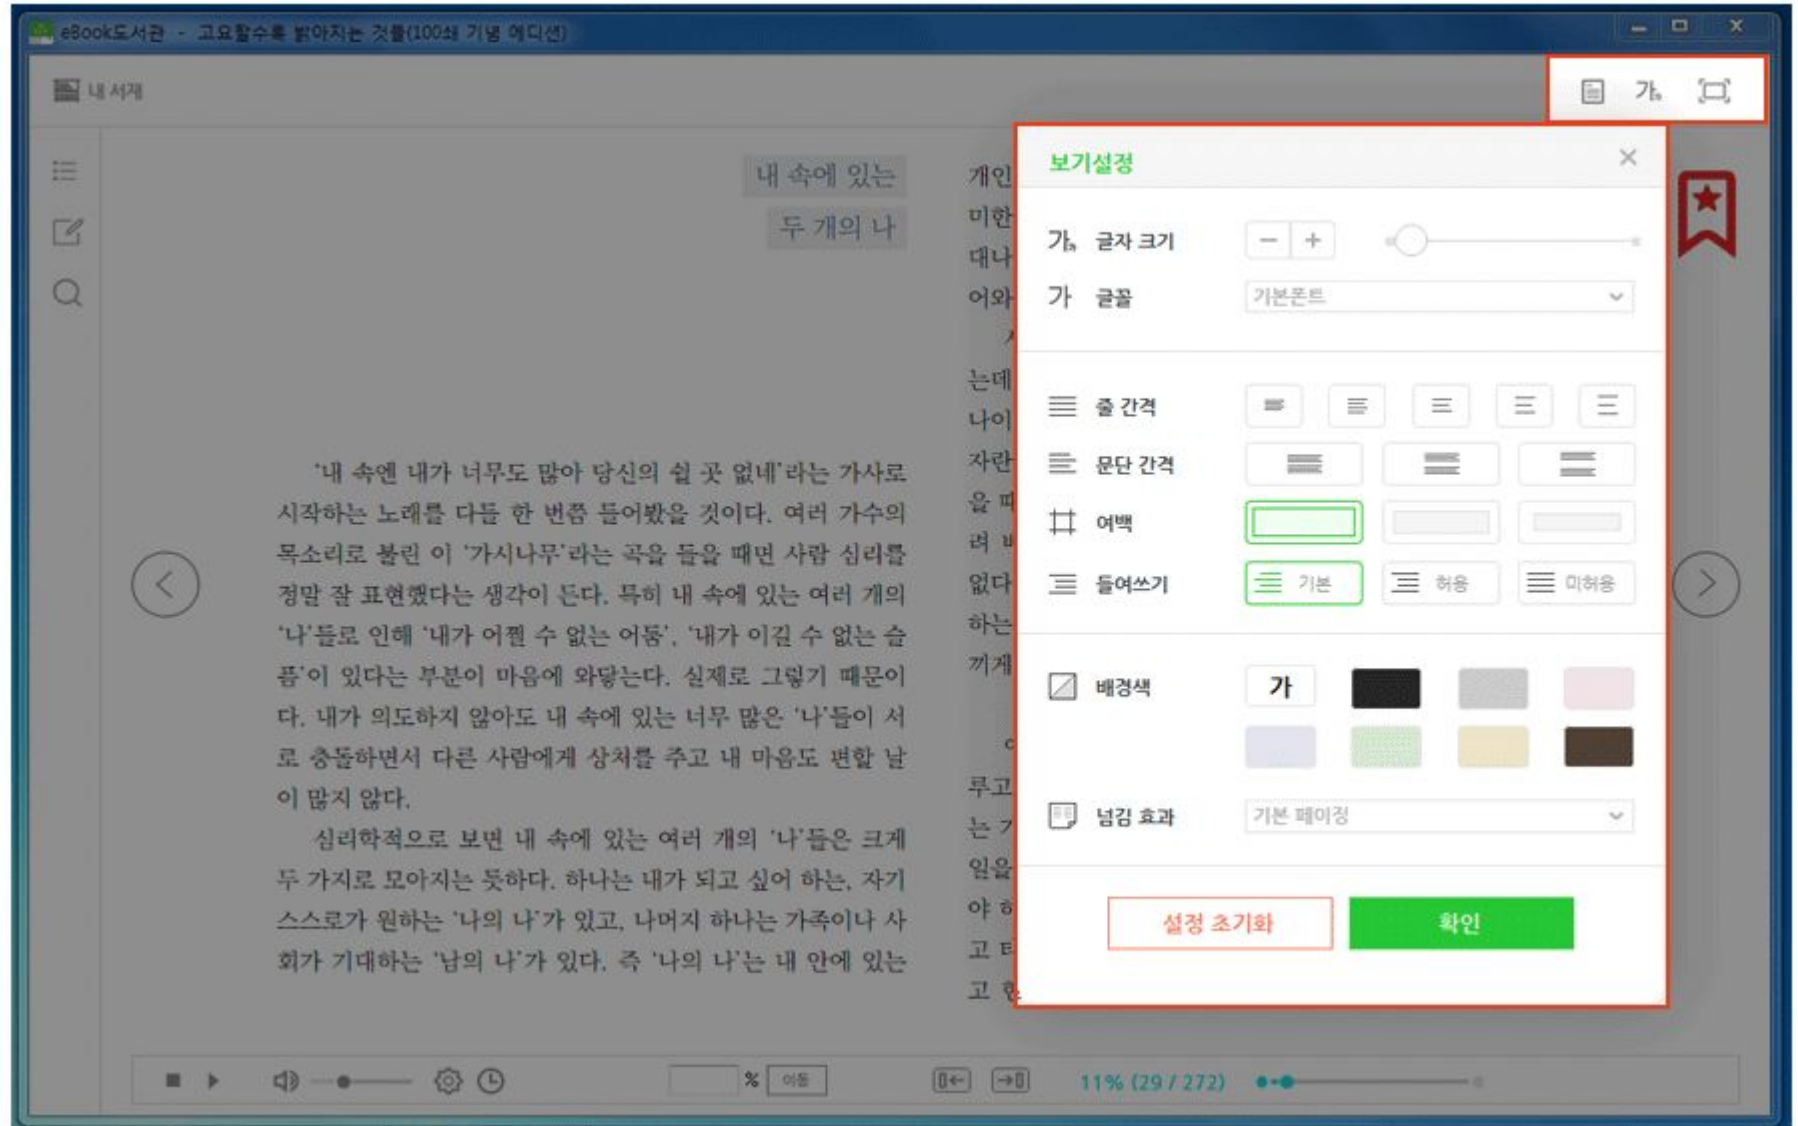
eBook도서관 - 고요할수록 밝아지는 것들(100쇄 기념 에디션)

내 서재

가

내 속에 있는
두 개의 나

'내 속엔 내가 너무도 많아 당신의 쉴 곳 없네'라는 가사로 시작하는 노래를 다들 한 번쯤 들어봤을 것이다. 여러 가수의 목소리로 불린 이 '가시나무'라는 곡을 들을 때면 사람 심리를 정말 잘 표현했다는 생각이 든다. 특히 내 속에 있는 여러 개의 '나'들로 인해 '내가 어쩔 수 없는 어둠', '내가 이길 수 없는 슬픔'이 있다는 부분이 마음에 와닿는다. 실제로 그렇기 때문이다. 내가 의도하지 않아도 내 속에 있는 너무 많은 '나'들이 서로 충돌하면서 다른 사람에게 상처를 주고 내 마음도 편할 날이 많지 않다.

심리학적으로 보면 내 속에 있는 여러 개의 '나'들은 크게 두 가지로 모아지는 듯하다. 하나는 내가 되고 싶어 하는, 자기 스스로가 원하는 '나의 나'가 있고, 나머지 하나는 가족이나 사회가 기대하는 '남의 나'가 있다. 즉 '나의 나'는 내 안에 있는

개인
미한
대나
어와
는데
나이
자란
을 퍼
려 비
없다
하는
끼게
루고
는 기
잃을
야 하
고 타
고 한

보기설정

가 글자 크기
가 글꼴 기본폰트
줄 간격
문단 간격
여백
들여쓰기 기본 허용 미허용
배경색 가
넘김 효과 기본 페이징

설정 초기화
확인

% 이동
11% (29 / 272)